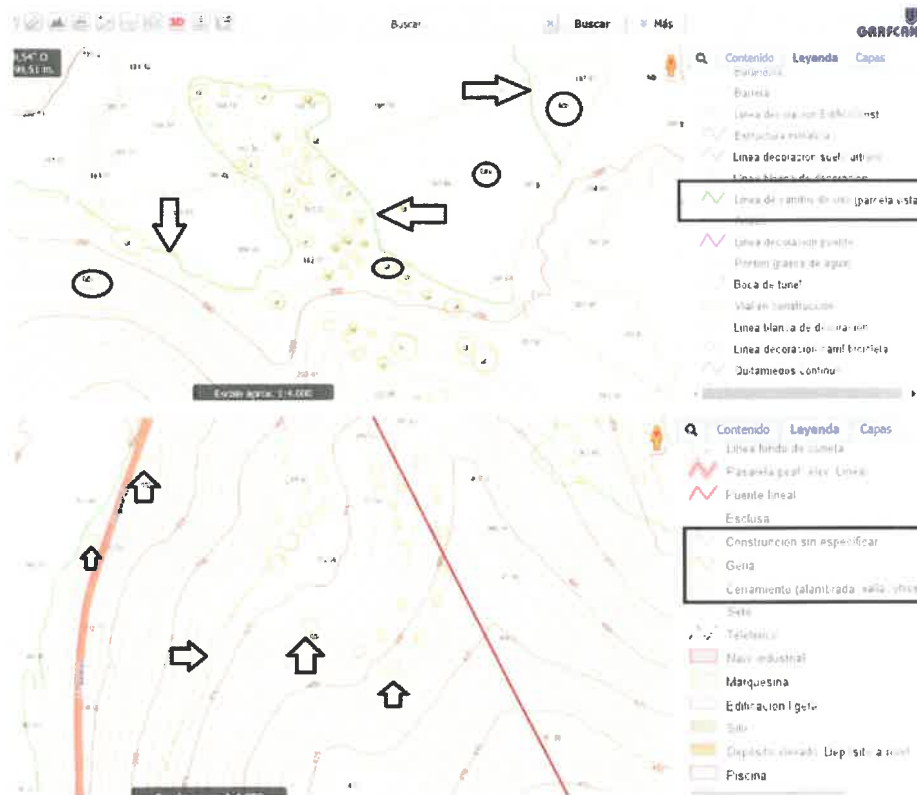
3D

Buscar

Buscar

Más

GRAFCAN

1.547,0
94,51 m.

Contenido Leyenda Capas

Barandilla

Barrera

Línea decoración Edificio inst

Estructura metálica

Línea decoración suelo urbano

Línea blanca de decoración

Línea de cambio de uso (parcela vista

Línea decoración pintada

Pozo de registro de agua

Boca de túnel

Viales en construcción

Línea blanca de decoración

Línea decoración carril bicicleta

Quitamiedos continuo

Escala aprox. 1:4.000

Contenido Leyenda Capas

Línea fondo de cuneta

Pasarela peatonal elev. Lineal

Puente lineal

Esclusa

Construcción sin especificar

Gena

Cerramiento (alambrada, valla, etc.)

Seto

Teleférico

Nave industrial

Marquesina

Edificación ligera

Silo

Depósito elevado Depósito a nivel

Piscina